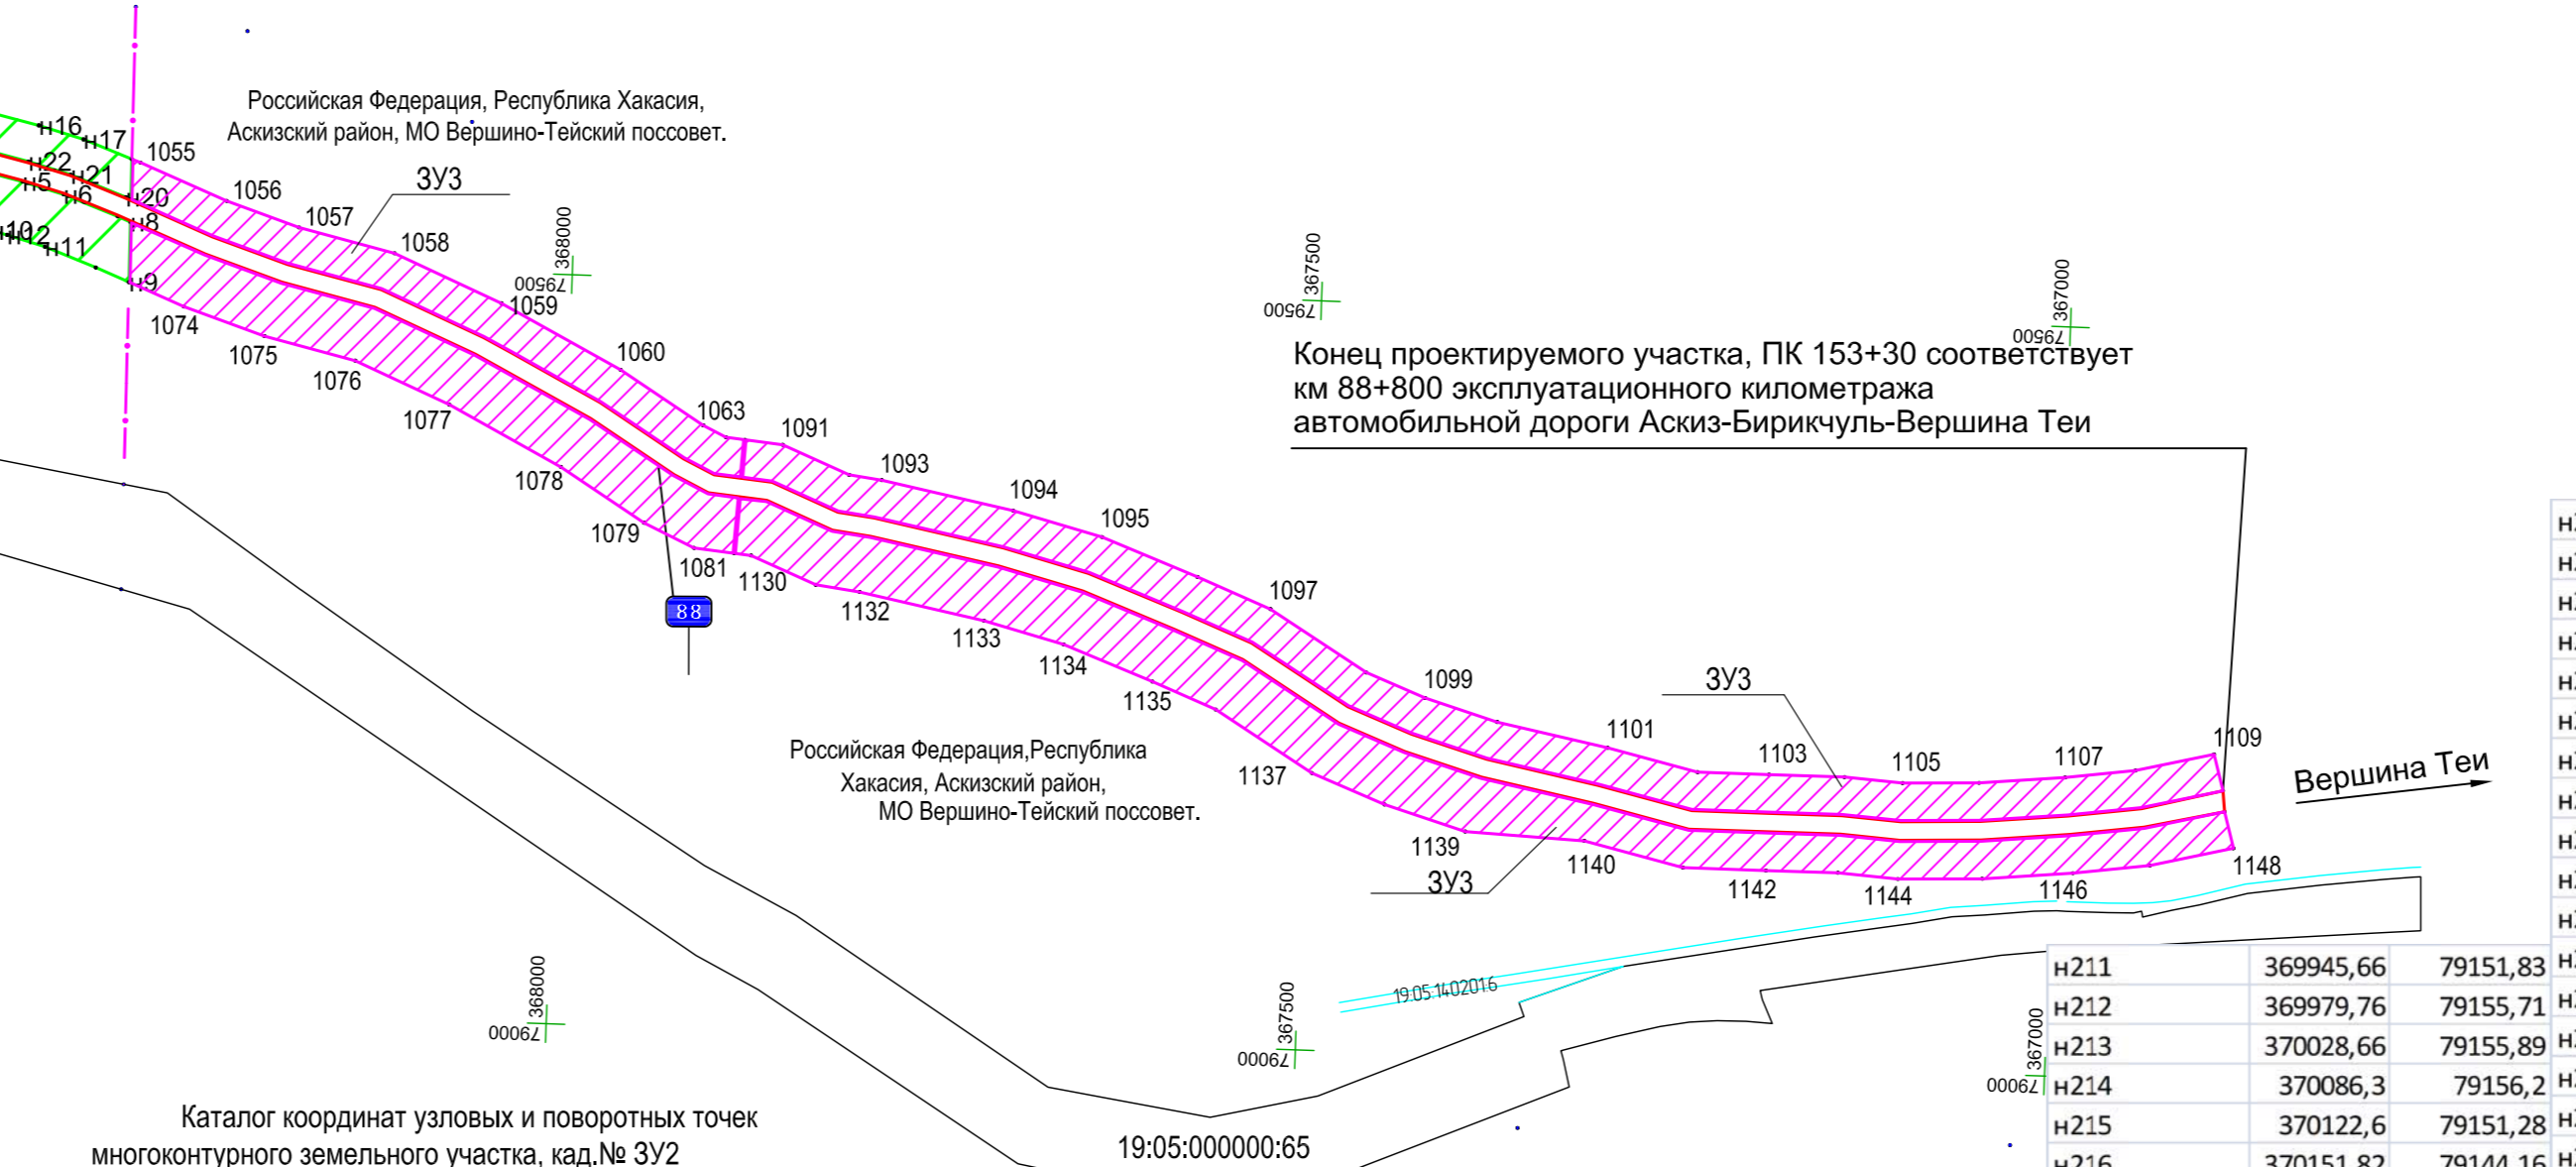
Российская Федерация, Республика Хакасия, Аскизский район, МО Вершино-Тейский поссовет.

н16 н17 н22 н21 н5 н6 н20 н8 н10 н12 н11 н9

1055 1056 1057 1058 ЗУ3

368000 79500

367500 79500

367000 79500

1059 1060 1074 1075 1076 1077 1078 1079 1081 1063 1091 1093 1094 1095 1130 1132 1133 1134 1135 1097 1099 1101 1103 1105 1107 1109 1137 1139 1140 1142 1144 1146 1148

88

Конец проектируемого участка, ПК 153+30 соответствует км 88+800 эксплуатационного километража автомобильной дороги Аскиз-Бирикчуль-Вершина Теи

ЗУ3

ЗУ3

Вершина Теи

Российская Федерация,Республика Хакасия, Аскизский район, МО Вершино-Тейский поссовет.

19:05:1402016

368000 79000

367500 79000

367000 79000

| н211 | 369945,66 | 79151,83 |
|---|---|---|
| н212 | 369979,76 | 79155,71 |
| н213 | 370028,66 | 79155,89 |
| н214 | 370086,3 | 79156,2 |
| н215 | 370122,6 | 79151,28 |
| н216 | 370151,82 | 79144,16 |

Каталог координат узловых и поворотных точек многоконтурного земельного участка, кад.№ ЗУ2

19:05:000000:65